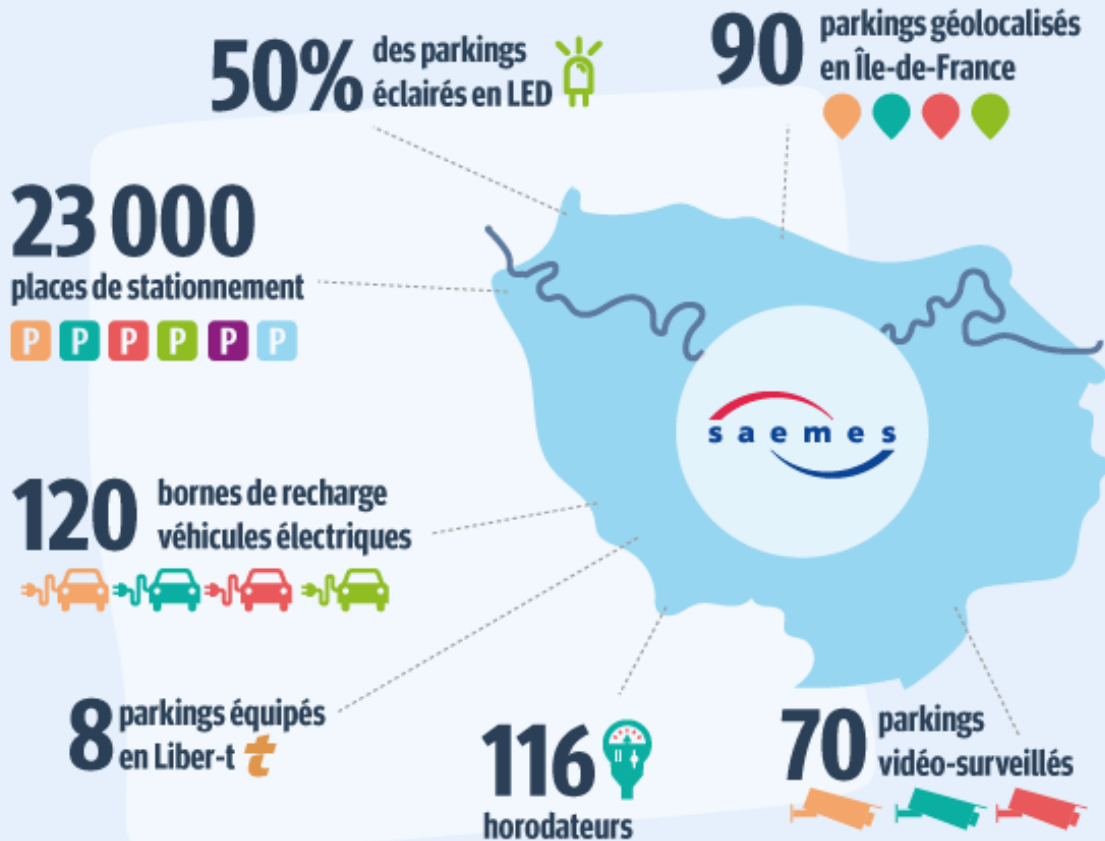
50% des parkings éclairés en LED

90 parkings géolocalisés en Île-de-France

23 000 places de stationnement

P P P P P P

saemes

120 bornes de recharge véhicules électriques

8 parkings équipés en Liber-t

t

116 horodateurs

70 parkings vidéo-surveillés